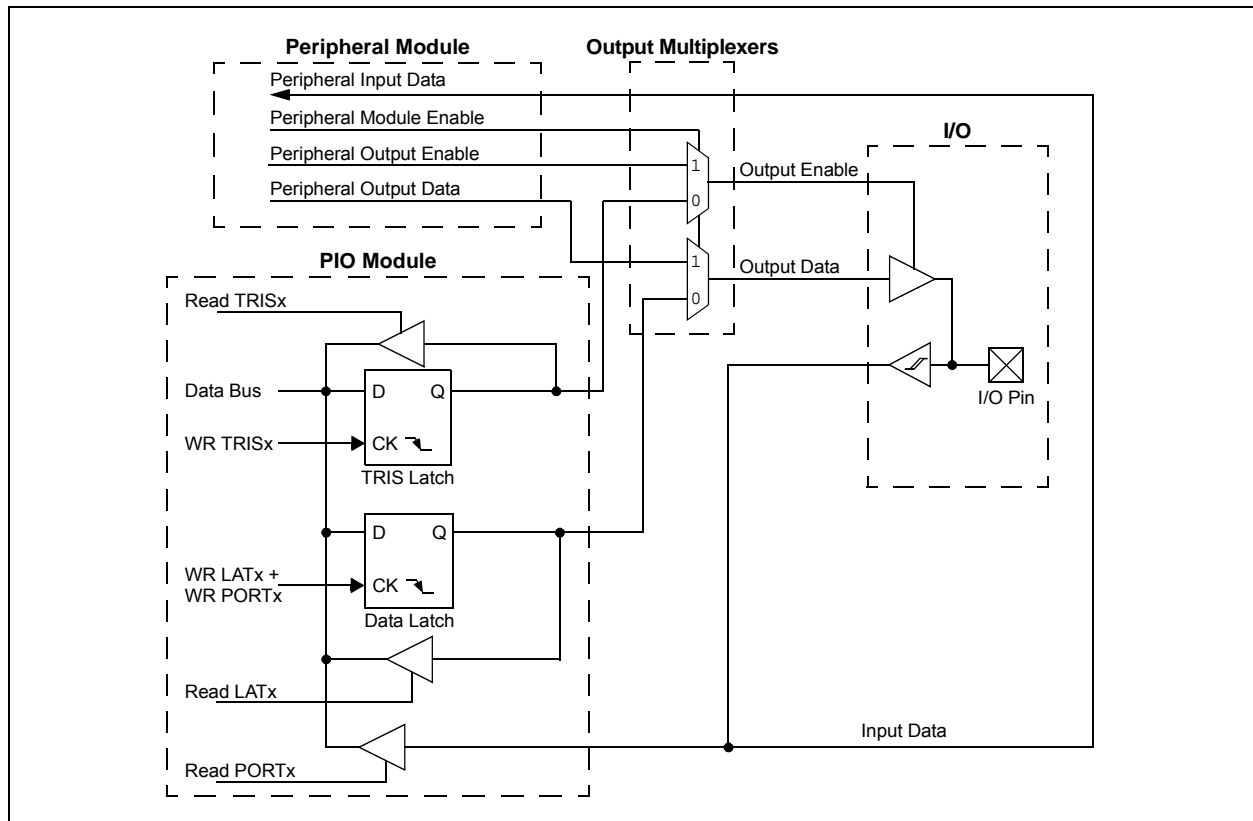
Peripheral Module

Output Multiplexers

Peripheral Input Data

Peripheral Module Enable

Peripheral Output Enable

Peripheral Output Data

1

0

Output Enable

I/O

PIO Module

1

0

Output Data

Read TRISx

Data Bus

D

Q

I/O Pin

WR TRISx

CK

TRIS Latch

D

Q

WR LATx +
WR PORTx

CK

Data Latch

Read LATx

Input Data

Read PORTx